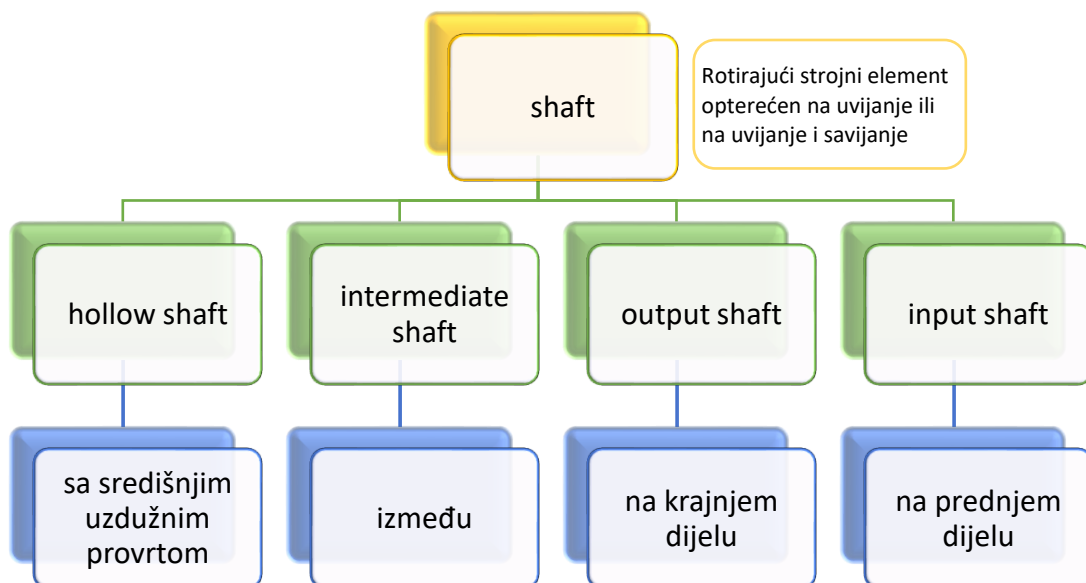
shaft

Rotirajući strojni element opterećen na uvijanje ili na uvijanje i savijanje

hollow shaft

intermediate shaft

output shaft

input shaft

sa središnjim uzdužnim provrtom

između

na krajnjem dijelu

na prednjem dijelu